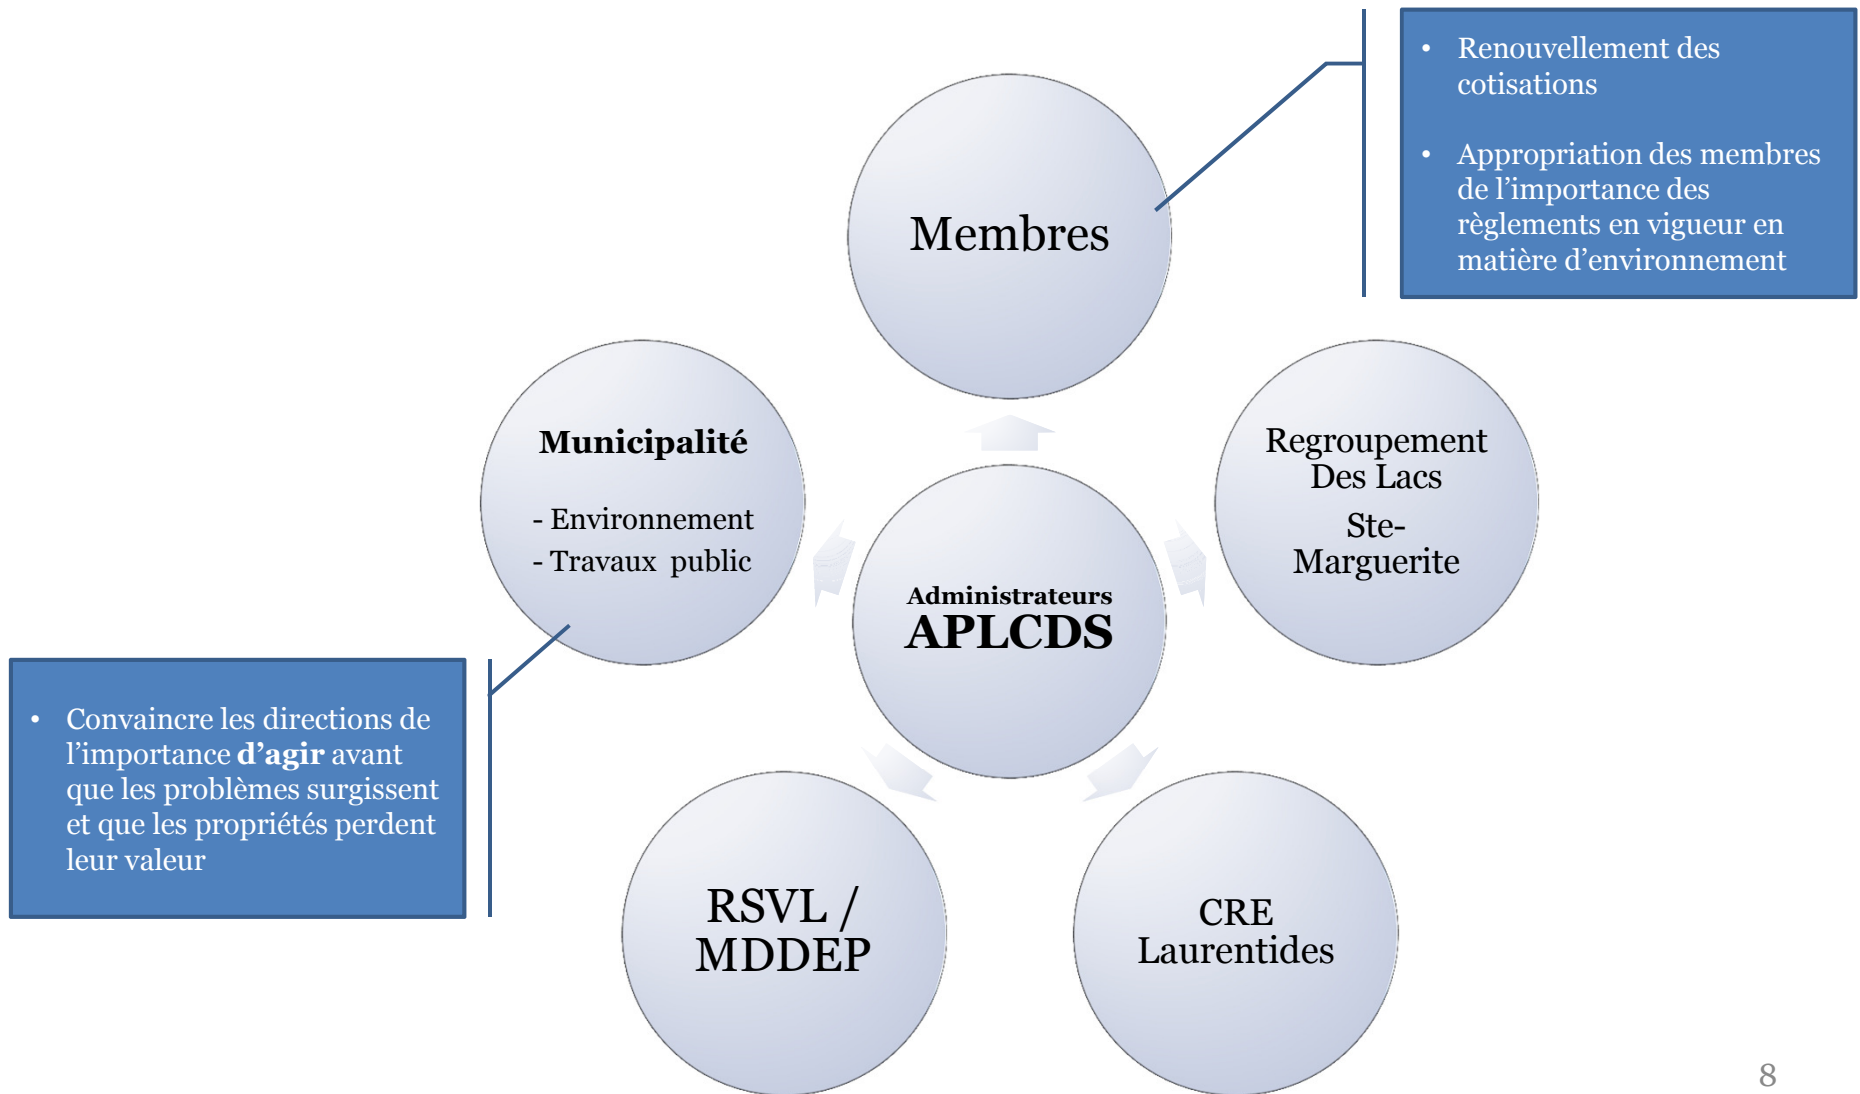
- Renouvellement des cotisations
- Appropriation des membres de l’importance des règlements en vigueur en matière d’environnement

Membres

Municipalité

- Environnement
- Travaux public

Regroupement Des Lacs Ste-Marguerite

Administrateurs
APLCDS

- Convaincre les directions de l’importance **d’agir** avant que les problèmes surgissent et que les propriétés perdent leur valeur

RSVL / MDDEP

CRE Laurentides

8